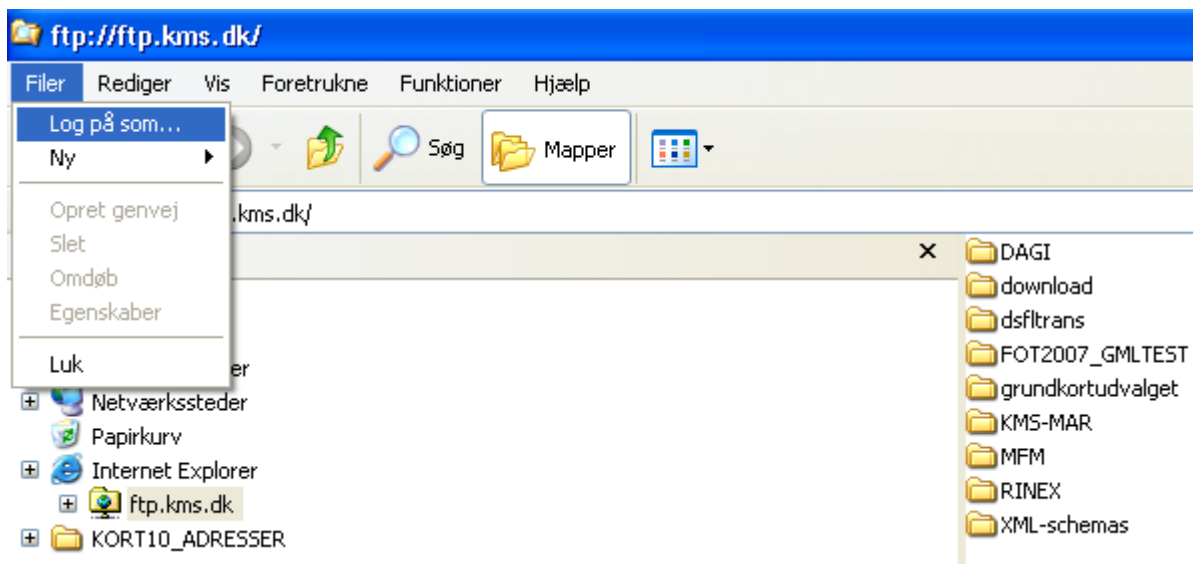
ftp://ftp.kms.dk/

Filer Rediger Vis Foretrukne Funktioner Hjælp

Log på som...
Ny
Opret genvej
Slet
Omdøb
Egenskaber
Luk

Søg Mapper

.kms.dk/

×

er
Netværkssteder
Papirkurv
Internet Explorer
ftp.kms.dk
KORT10_ADRESSER

DAGI
download
dsfltrans
FOT2007_GMLTEST
grundkortudvalget
KMS-MAR
MFM
RINEX
XML-schemas